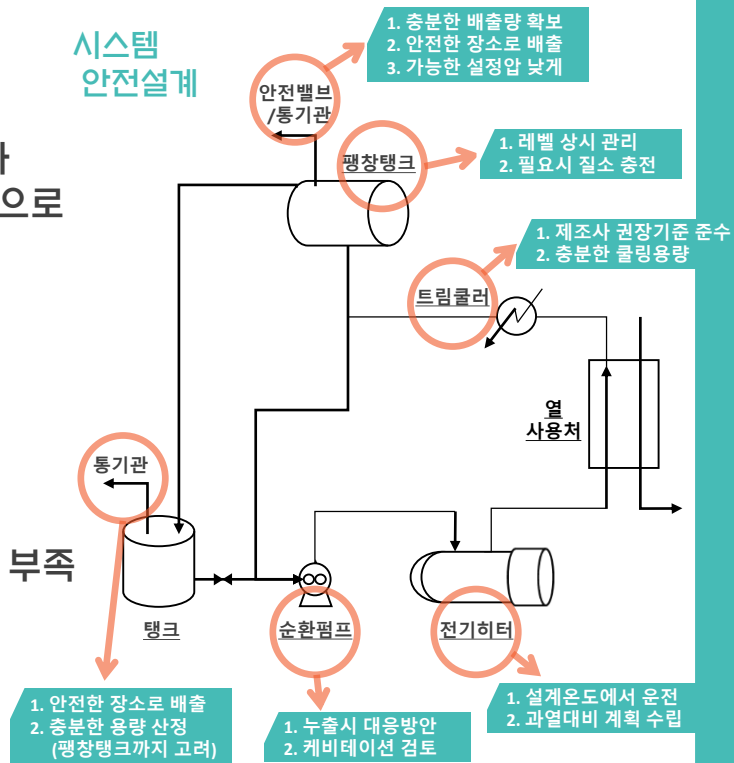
시스템
안전설계

1. 충분한 배출량 확보
2. 안전한 장소로 배출
3. 가능한 설정압 낮게

안전밸브
/통기관

팽창탱크

1. 레벨 상시 관리
2. 필요시 질소 충전

1. 제조사 권장기준 준수
2. 충분한 쿨링용량

트림쿨러

열
사용처

통기관

탱크

순환펌프

전기히터

부족

1. 안전한 장소로 배출
2. 충분한 용량 산정
(팽창탱크까지 고려)

1. 누출시 대응방안
2. 캐비테이션 검토

1. 설계온도에서 운전
2. 과열대비 계획 수립